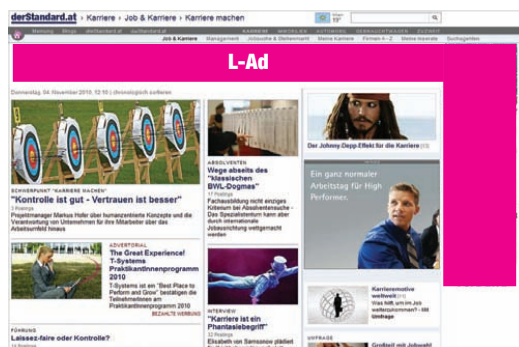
derStandard.at › Karriere › Job & Karriere › Karriere machen

Job & Karriere | Management | Jobsuche & Stellenmarkt | Meine Karriere | Firmen A–Z | Meine Inserate | Suchagenten

L-Ad

Donnerstag, 04. November 2010, 12:15 | chronologisch sortieren

SCHWERPUNKT "KARRIERE MACHEN"

"Kontrolle ist gut - Vertrauen ist besser"

Projektmanager Markus Hofer über humanzentrierte Konzepte und die Verantwortung von Unternehmen für ihre Mitarbeiter über das Arbeitsumfeld hinaus

ABSOLVENTEN

Wege abseits des "klassischen BWL-Dogmas"

17 Postings

Fachausbildung nicht einziges Kriterium bei Absolventensuche - Das Spezialistentum kann aber durch internationale Jobausrichtung wettgemacht werden

Der Johnny-Depp-Effekt für die Karriere

Ein ganz normaler Arbeitstag für High Performer.

ADVERTORIAL

The Great Experience! T-Systems PraktikantInnenprogramm 2010

T-Systems ist ein "Best Place to Perform and Grow" bestätigen die Teilnehmerinnen am PraktikantInnenprogramm 2010

BEZAHLTE WERBUNG

INTERVIEW

"Karriere ist ein Phantasiebegriff"

12 Postings

Elisabeth von Samsonow plädiert

Karrieremotive weltweit

Was hält sie im Job wettbewerbsfähig? - Mit Umfrage

FÜHRUNG

Laissez-faire oder Kontrolle?

UMFRAGE

Großteil mit Jobwahl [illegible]